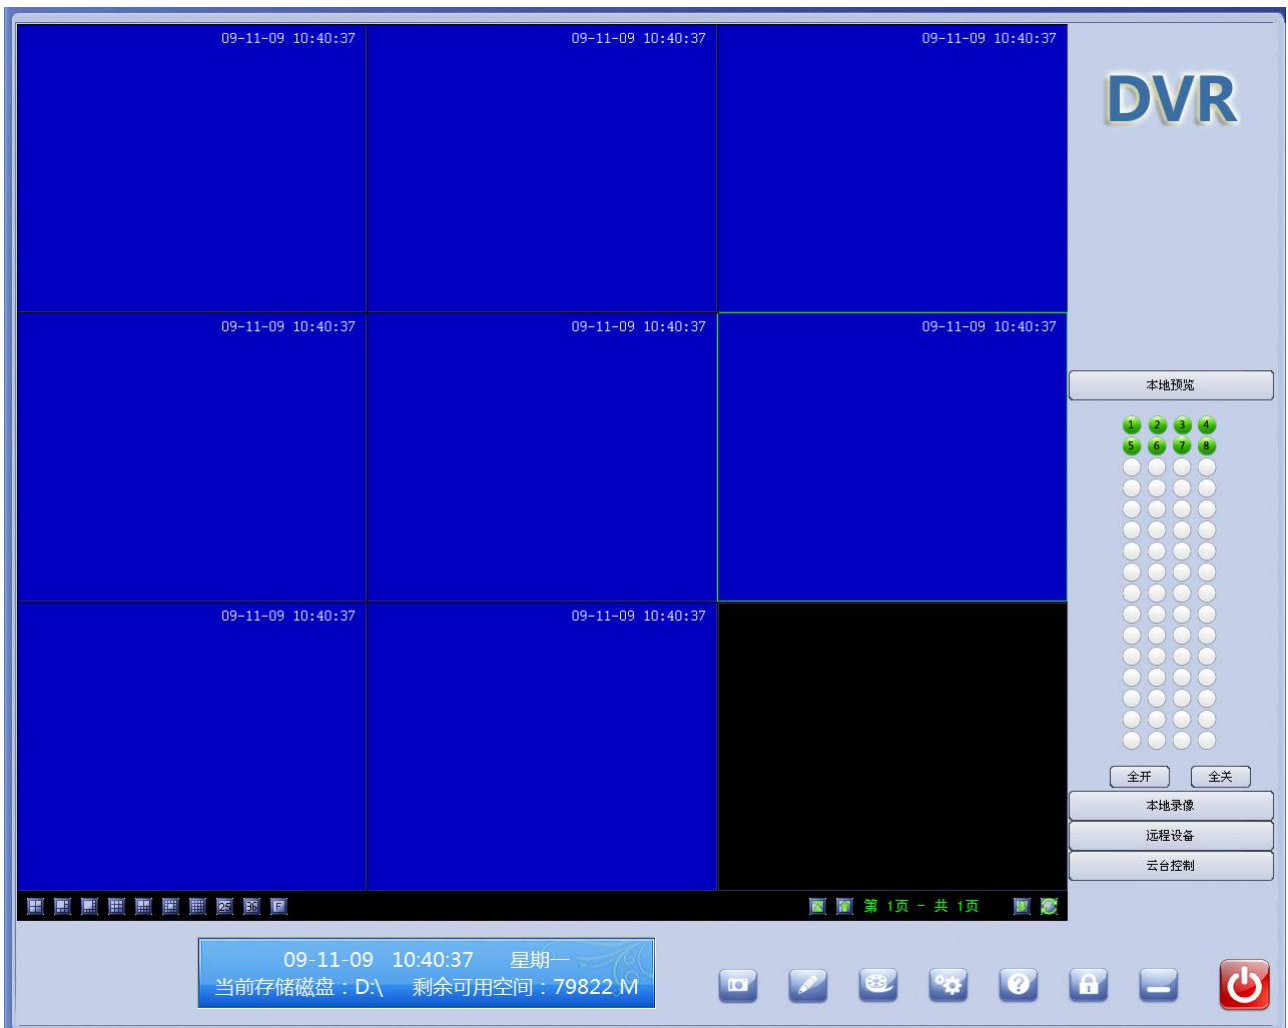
09-11-09 10:40:37

09-11-09 10:40:37

09-11-09 10:40:37

DVR

09-11-09 10:40:37

09-11-09 10:40:37

09-11-09 10:40:37

本地预览

1 2 3 4
5 6 7 8

09-11-09 10:40:37

09-11-09 10:40:37

全开 全关

本地录像

远程设备

云台控制

第 1页 - 共 1页

09-11-09 10:40:37 星期一
当前存储磁盘：D:\ 剩余可用空间：79822 M